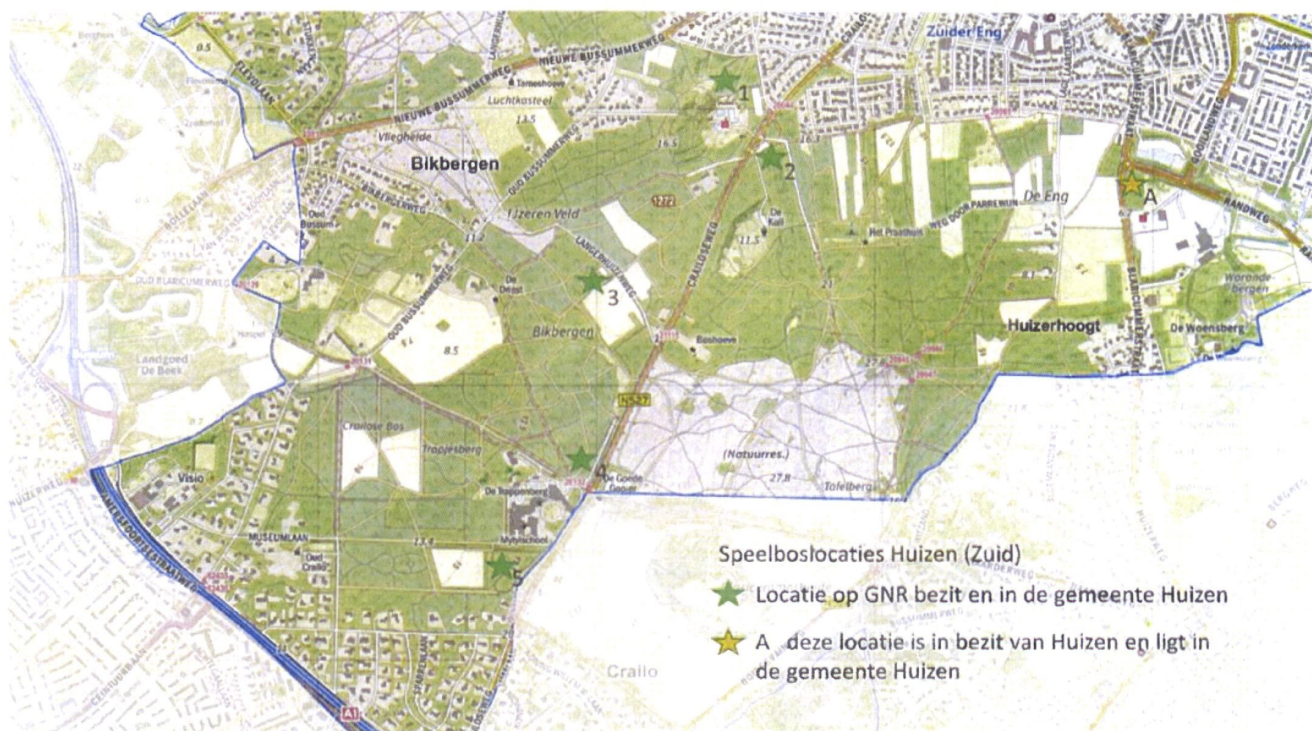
Zuider Eng
1
2
3
4
5
A
Bikbergen
NIEUWE BUSSUMMERWEG
Luchtkasteel
Vliegheide
OUD BUSSUMMERWEG
IJzeren Veld
LANGEWEG
CRAILOSEWEG
De Eng
WEG DOOR PARREWIJN
Het Praethuis
RANDWEG
Huizerhoogt
De Woensberg
Warande bergen
Bikbergen
Bashoeve
De Drest
Landgoed De Beek
Crailose Bos
Trappjesberg
(Natuurres.)
Tafelberg
De Goede Gooier
De Trappenberg
Mytylschool
Visio
MUSEUMLAAN
Oud Crailo
N527
A1
Crailo
Speelboslocaties Huizen (Zuid)
Locatie op GNR bezit en in de gemeente Huizen
A deze locatie is in bezit van Huizen en ligt in de gemeente Huizen